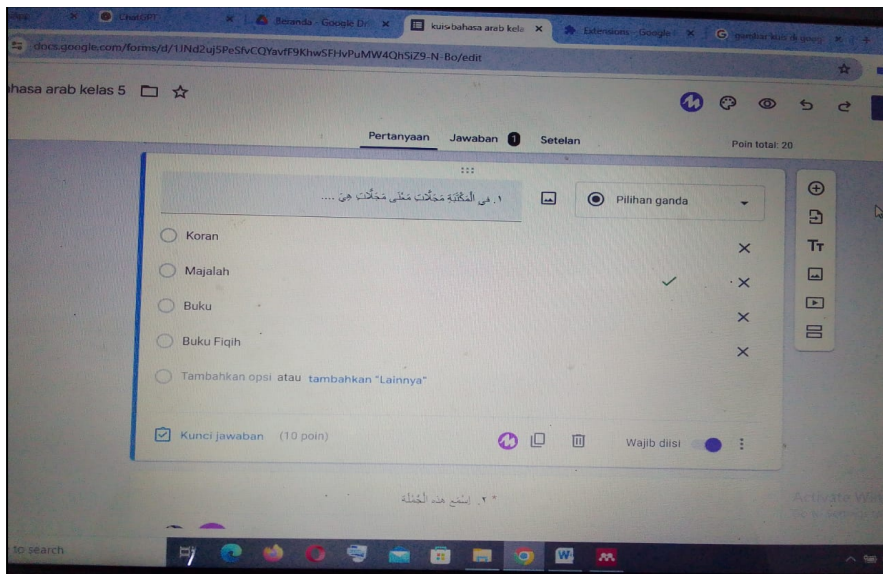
ChatGPT
Beranda - Google Dr
kuis bahasa arab kela
Extensions - Google
gambar kuis di googl

docs.google.com/forms/d/1JNd2ujSPeSfvCQYavfF9KhwSFHvPuMW4QhSiZ9-N-Bo/edit

bahasa arab kelas 5

Pertanyaan Jawaban 1 Setelan

Poin total: 20

١. فِي الْمَكْتَبَةِ مَجَلَّاتٌ مَعْنَى مَجَلَّاتٌ هِيَ ....

Pilihan ganda

Koran
Majalah
Buku
Buku Fiqih
Tambahkan opsi atau tambahkan "Lainnya"

Kunci jawaban (10 poin)

Wajib diisi

* ٢. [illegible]

Activate Wi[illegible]

to search